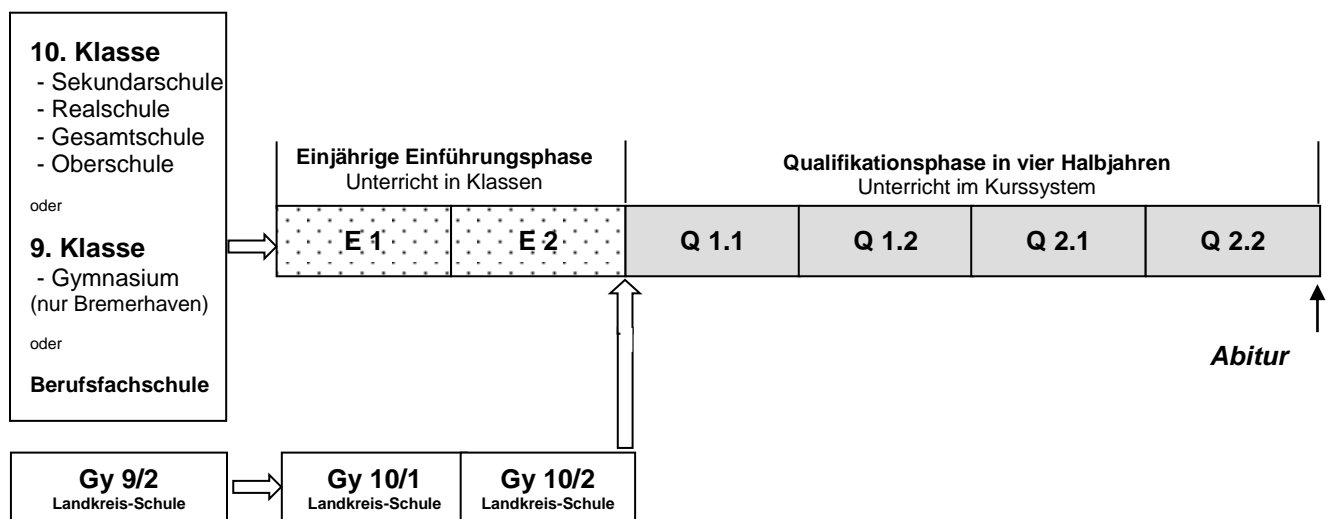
**10. Klasse**
- Sekundarschule
- Realschule
- Gesamtschule
- Oberschule

oder

**9. Klasse**
- Gymnasium
(nur Bremerhaven)

oder

**Berufsfachschule**

**Einjährige Einführungsphase**
Unterricht in Klassen

**Qualifikationsphase in vier Halbjahren**
Unterricht im Kurssystem

| E 1 | E 2 | Q 1.1 | Q 1.2 | Q 2.1 | Q 2.2 |
|---|---|---|---|---|---|

*Abitur*

**Gy 9/2**
Landkreis-Schule

**Gy 10/1**
Landkreis-Schule

**Gy 10/2**
Landkreis-Schule